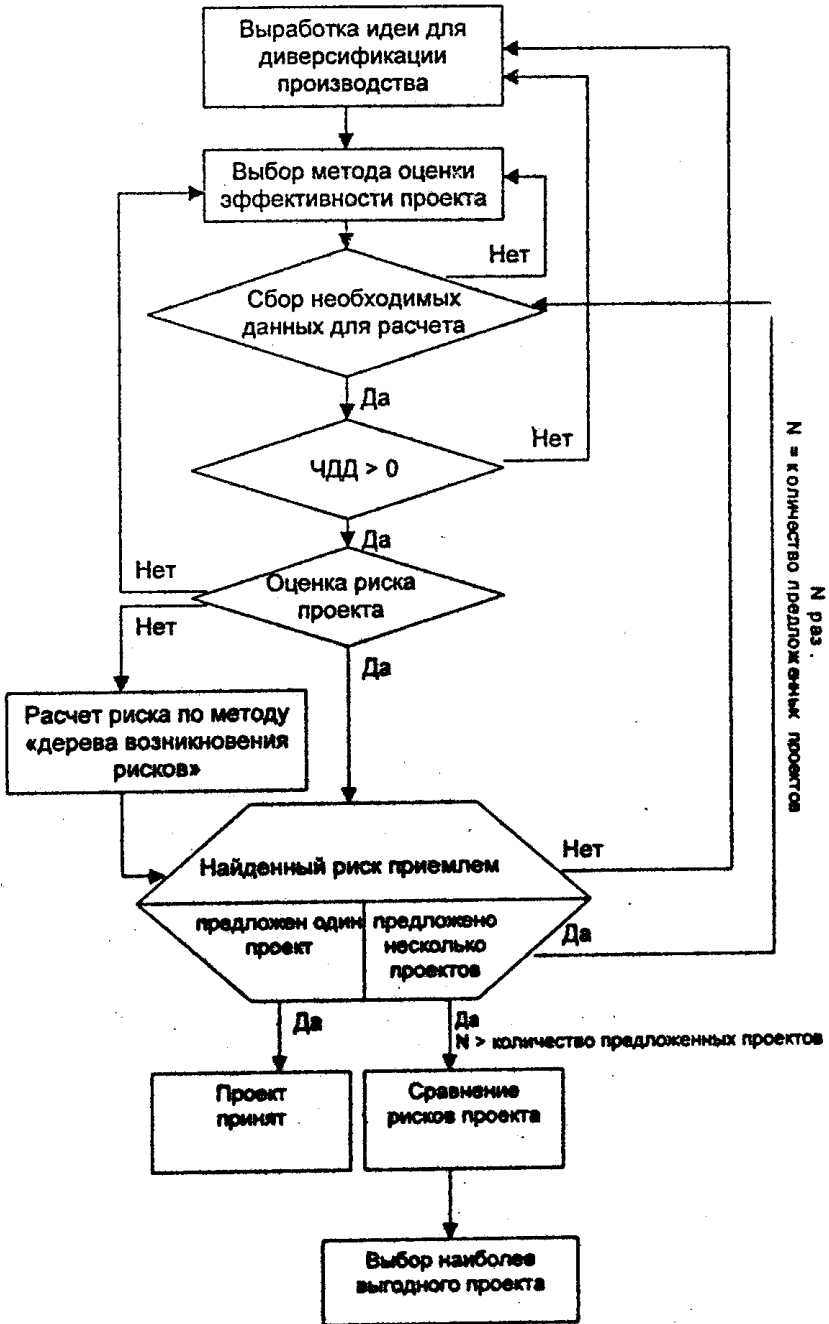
Выработка идеи для диверсификации производства

Выбор метода оценки эффективности проекта

Нет

Сбор необходимых данных для расчета

Да

Нет

ЧДД > 0

Да

Нет

Оценка риска проекта

Нет

Да

Расчет риска по методу «дерева возникновения рисков»

Найденный риск приемлем

Нет

предложен один проект

предложено несколько проектов

Да

N раз.
N = количество предложенных проектов

Да

Да
N > количество предложенных проектов

Проект принят

Сравнение рисков проекта

Выбор наиболее выгодного проекта